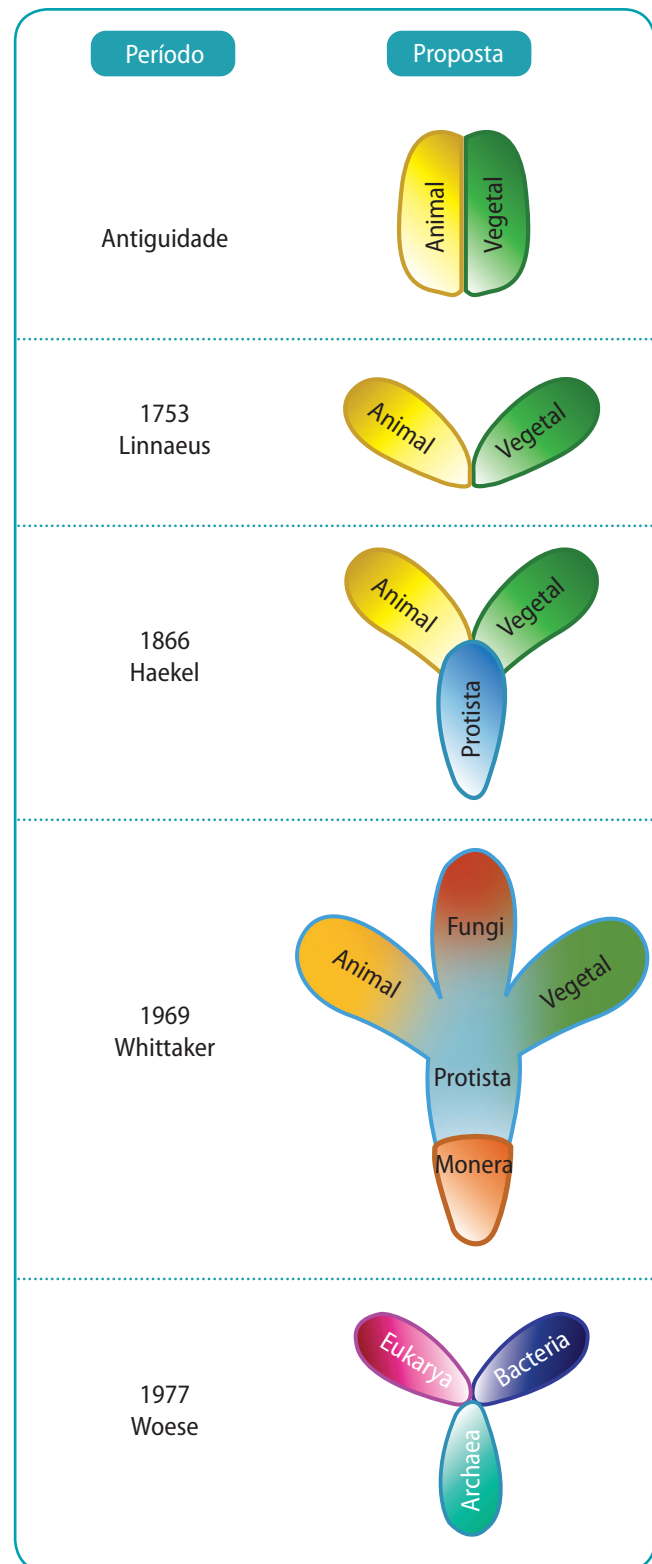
| Período | Proposta |
|---|---|
| Antiguidade | Animal, Vegetal |
| 1753 Linnaeus | Animal, Vegetal |
| 1866 Haekel | Animal, Vegetal, Protista |
| 1969 Whittaker | Fungi, Animal, Vegetal, Protista, Monera |
| 1977 Woese | Eukarya, Bacteria, Archaea |